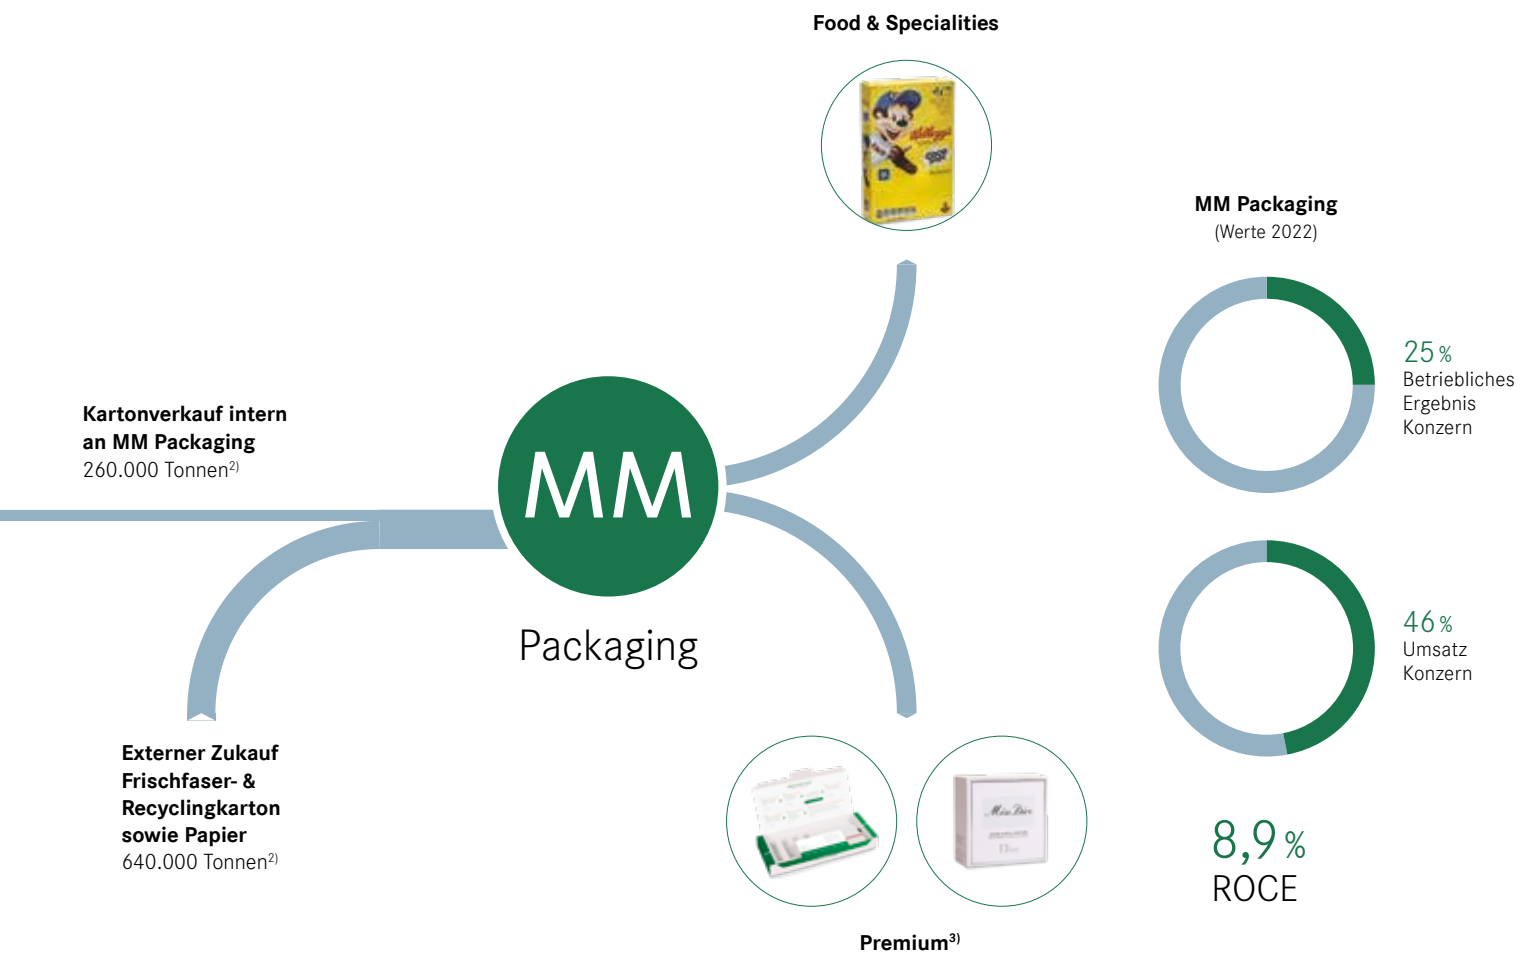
Food & Specialities

MM Packaging
(Werte 2022)

Kartonverkauf intern an MM Packaging
260.000 Tonnen$^{2)}$

MM

Packaging

25 %
Betriebliches Ergebnis Konzern

46 %
Umsatz Konzern

Externer Zukauf Frischfaser- & Recyclingkarton sowie Papier
640.000 Tonnen$^{2)}$

8,9 %
ROCE

Premium$^{3)}$